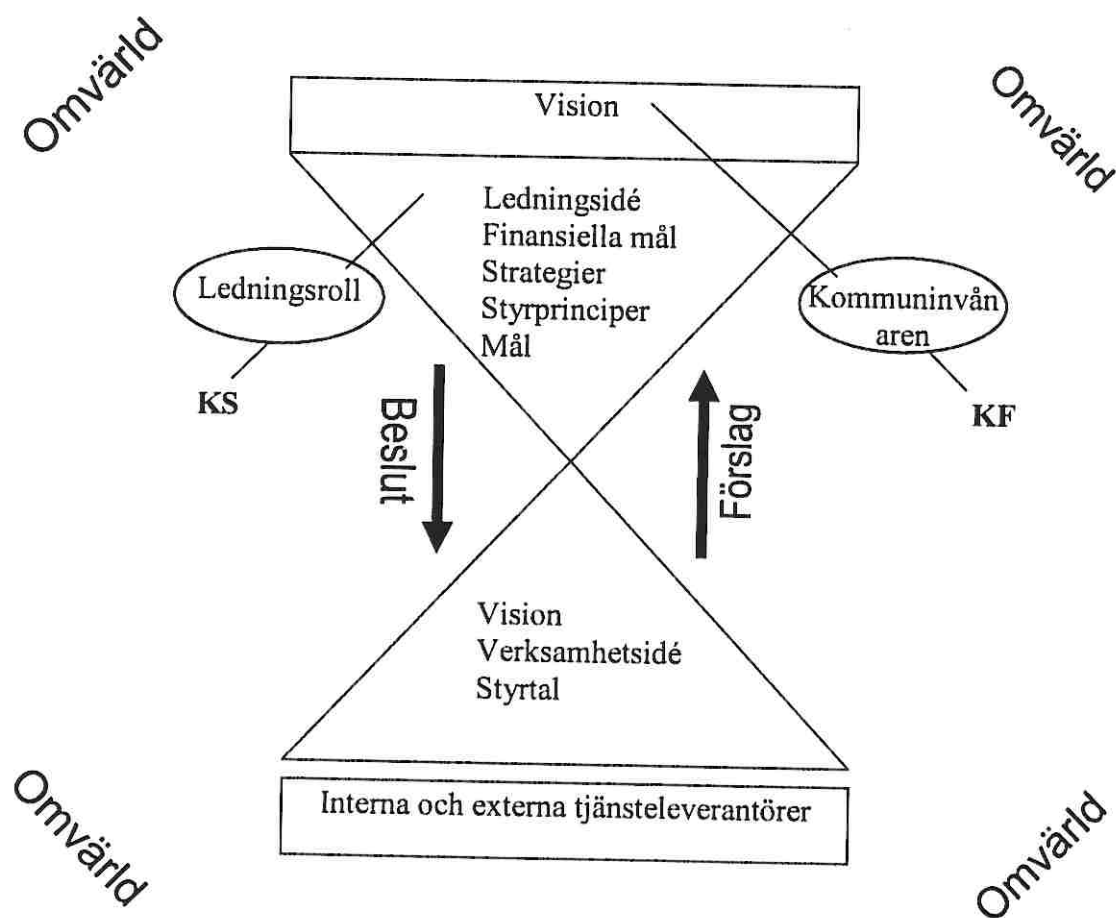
Omvärld

Vision

Omvärld

Ledningsidé
Finansiella mål
Strategier
Styrprinciper
Mål

Ledningsroll

KS

Kommuninvånaren

KF

Beslut

Förslag

Vision
Verksamhetsidé
Styrtal

Omvärld

Interna och externa tjänsteleverantörer

Omvärld